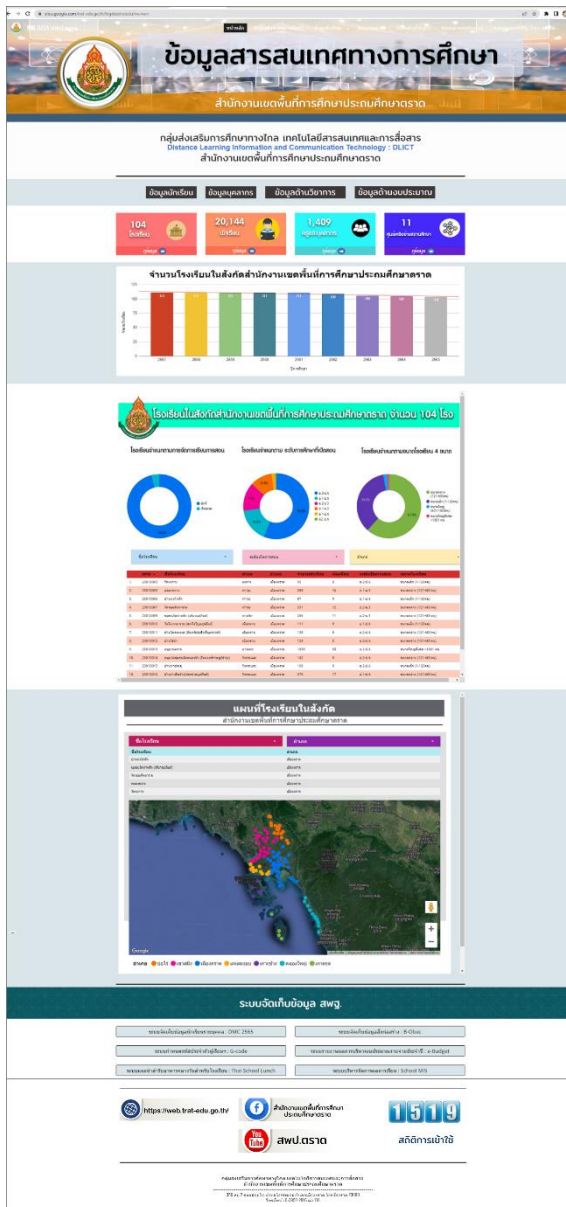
ข้อมูลสารสนเทศทางการศึกษา

สำนักงานเขตพื้นที่การศึกษาประถมศึกษาตราด

กลุ่มส่งเสริมการศึกษาทางไกล เทคโนโลยีสารสนเทศและการสื่อสาร
Distance Learning Information and Communication Technology : DLICT
สำนักงานเขตพื้นที่การศึกษาประถมศึกษาตราด

ข้อมูลนักเรียน | ข้อมูลบุคลากร | ข้อมูลด้านวิชาการ | ข้อมูลด้านงบประมาณ

104 โรงเรียน
20,144 นักเรียน
1,409 ครูและบุคลากร
11 ศูนย์เครือข่ายฯ

จำนวนโรงเรียนในสังกัดสำนักงานเขตพื้นที่การศึกษาประถมศึกษาตราด

โรงเรียนในสังกัดสำนักงานเขตพื้นที่การศึกษาประถมศึกษาตราด จำนวน 104 โรง

แผนที่โรงเรียนในสังกัด
สำนักงานเขตพื้นที่การศึกษาประถมศึกษาตราด

ระบบจัดเก็บข้อมูล สพฐ.

https://web.trat-edu.go.th/

สำนักงานเขตพื้นที่การศึกษาประถมศึกษาตราด

สพป.ตราด

1519
สถิติการเข้าใช้